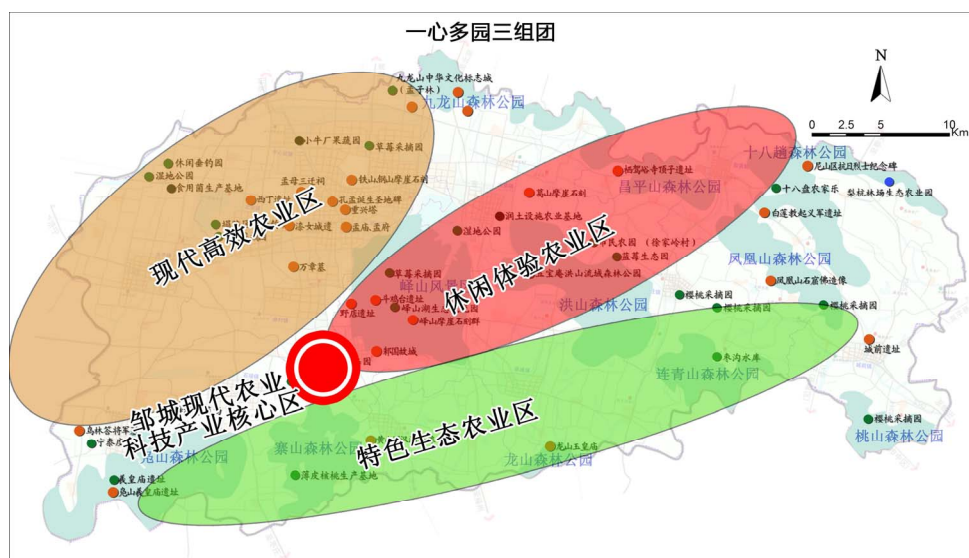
一心多园三组团

N

0 2.5 5 10 Km

九龙山中华文化标志城（孟子林）
九龙山森林公园
小斗厂采摘园
草莓采摘园
休闲垂钓园
湿地公园
食用菌生产基地
孟母三迁祠
西丁
铁山洞山摩崖石刻
孔孟诞生圣地碑
重兴塔
漆女城遗址
孟庙、孟府
万章墓
现代高效农业区

杨寨茶寺顶子遗址
葛山摩崖石刻
昌平山森林公园
洞上设施农业基地
湿地公园
民农园（徐家岭村）
蓝莓生态园
宝鸯洪山流域森林公园
草莓采摘园
峄山风景
千鸡台遗址
峄山湖生态
野店遗址
峄山摩崖石刻群
邾国故城
休闲体验农业区
洪山森林公园

十八趟森林公园
尼山抗日烈士纪念碑
十八盘农家乐
梨枝林场生态农业园
白莲教起义军遗址
凤凰山森林公园
凤凰山石窟佛造像
樱桃采摘园
樱桃采摘园
樱桃采摘园
城前遗址
东沟水库
连青山森林公园
樱桃采摘园
桃山森林公园

邹城现代农业科技产业核心区
特色生态农业区
寨山森林公园
龙山森林公园
龙山玉皇庙
薄皮核桃生产基地
岛林苍将军
宁泰
羲皇庙遗址
凫山羲皇庙遗址
山森林公园